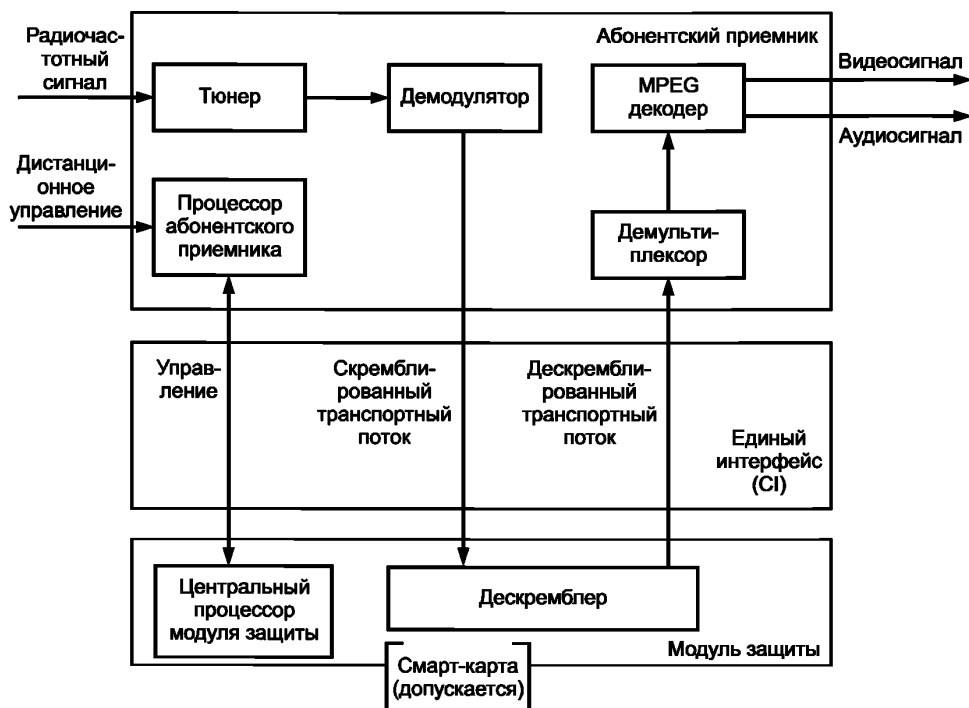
Абонентский приемник

Радиочастотный сигнал

Тюнер

Демодулятор

MPEG декодер

Видеосигнал

Аудиосигнал

Дистанционное управление

Процессор абонентского приемника

Демультиплексор

Управление

Скремблированный транспортный поток

Дескремблированный транспортный поток

Единый интерфейс (CI)

Центральный процессор модуля защиты

Дескремблер

Модуль защиты

Смарт-карта (допускается)